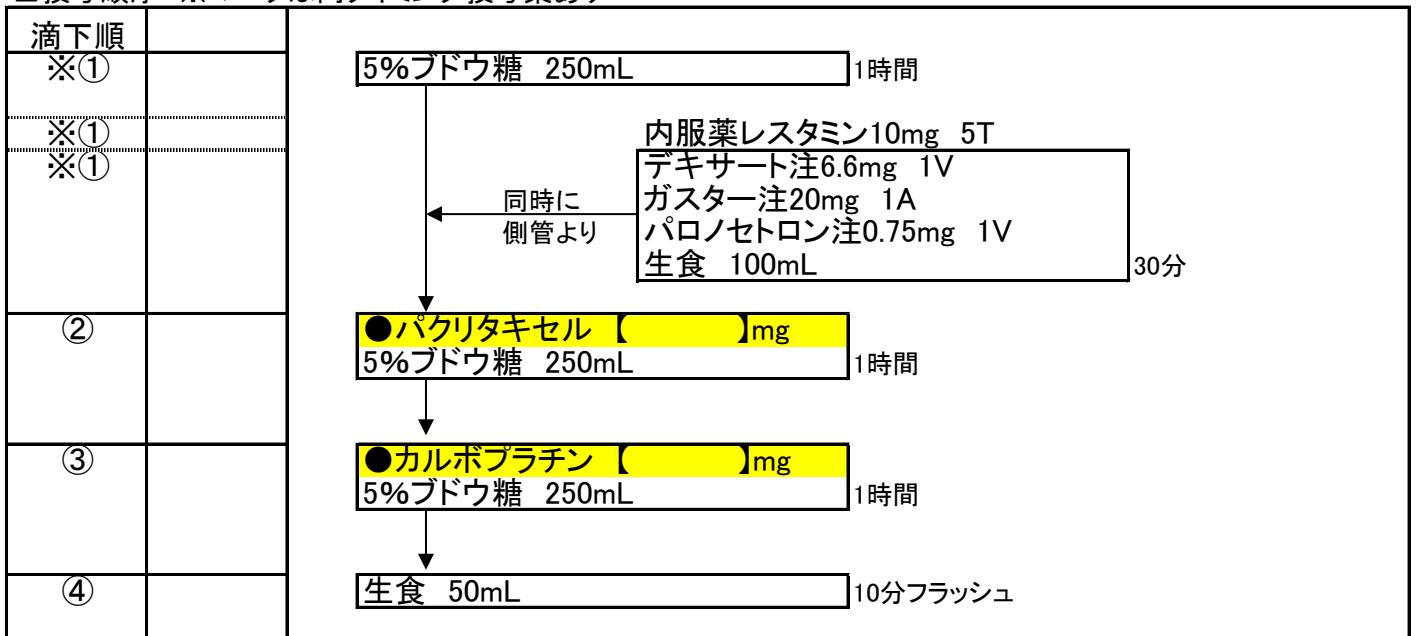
滴下順

※①

5%ブドウ糖 250mL 1時間

※①

※①

内服薬レスタミン10mg 5T

デキサート注6.6mg 1V
ガスター注20mg 1A
パロノセトロン注0.75mg 1V
生食 100mL 30分

同時に
側管より

②

●パクリタキセル【 】mg
5%ブドウ糖 250mL 1時間

③

●カルボプラチン【 】mg
5%ブドウ糖 250mL 1時間

④

生食 50mL 10分フラッシュ